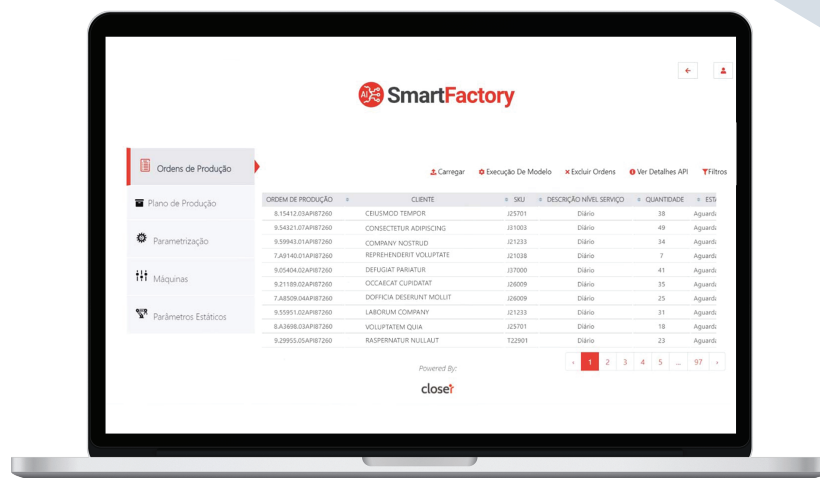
SmartFactory

Ordens de Produção

Plano de Produção

Parametrização

Máquinas

Parâmetros Estáticos

Carregar Execução De Modelo Excluir Ordens Ver Detalhes API Filtros

| ORDEM DE PRODUÇÃO | CLIENTE | SKU | DESCRIÇÃO NÍVEL SERVIÇO | QUANTIDADE | ESTA |
|---|---|---|---|---|---|
| 8.15412.03API87260 | CEIUSMOD TEMPOR | J25701 | Diário | 38 | Aguard |
| 9.54321.07API87260 | CONSECTETUR ADIPISCING | J31003 | Diário | 49 | Aguard |
| 9.59943.01API87260 | COMPANY NOSTRUD | J21233 | Diário | 34 | Aguard |
| 7.A9140.01API87260 | REPREHENDERIT VOLUPTATE | J21038 | Diário | 7 | Aguard |
| 9.05404.02API87260 | DEFUGIAT PARIATUR | J37000 | Diário | 41 | Aguard |
| 9.21189.02API87260 | OCCAECAT CUPIDATAT | J26009 | Diário | 35 | Aguard |
| 7.A8509.04API87260 | DOFFICIA DESERUNT MOLLIT | J26009 | Diário | 25 | Aguard |
| 9.55951.02API87260 | LABORUM COMPANY | J21233 | Diário | 31 | Aguard |
| 8.A3698.03API87260 | VOLUPTATEM QUIA | J25701 | Diário | 18 | Aguard |
| 9.29955.05API87260 | RASPERNATUR NULLAUT | T22901 | Diário | 23 | Aguard |

‹ 1 2 3 4 5 ... 97 ›

Powered By:

closer